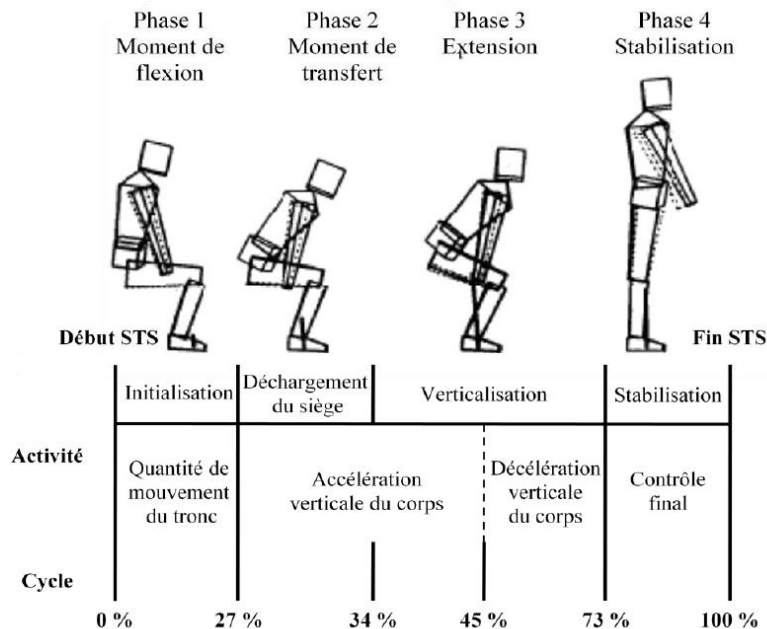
Phase 1
Moment de flexion

Phase 2
Moment de transfert

Phase 3
Extension

Phase 4
Stabilisation

Début STS

Fin STS

Initialisation

Déchargement du siège

Verticalisation

Stabilisation

Activité

Quantité de mouvement du tronc

Accélération verticale du corps

Décélération verticale du corps

Contrôle final

Cycle

0 %

27 %

34 %

45 %

73 %

100 %